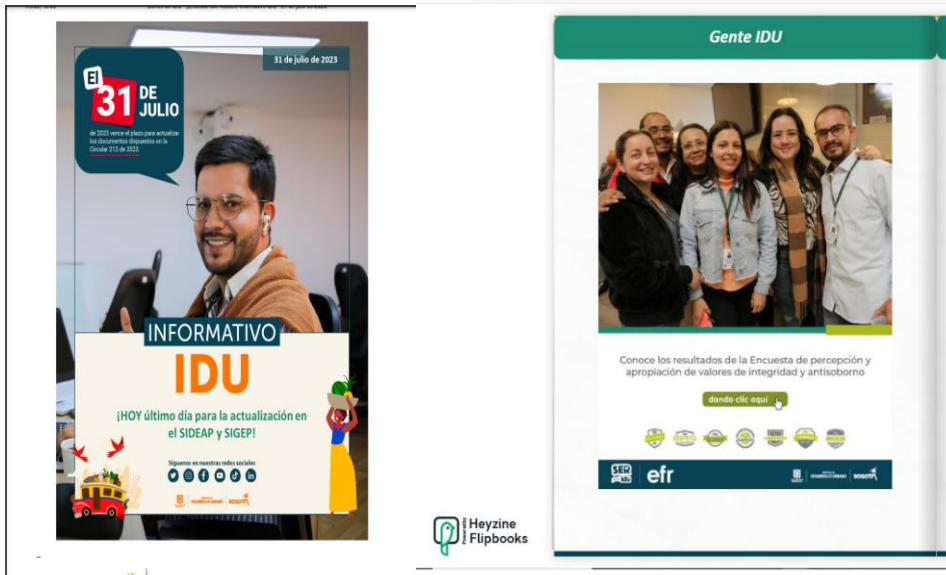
31 de julio de 2023

El 31 DE JULIO

de 2023 vence el plazo para actualizar los documentos dispuestos en la Circular 212 de 2023.

INFORMATIVO

IDU

¡HOY último día para la actualización en el SIDEAP y SIGEP!

Síguenos en nuestras redes sociales

BOGOTÁ

Gente IDU

Conoce los resultados de la Encuesta de percepción y apropiación de valores de integridad y antisoborno

dando clic aquí

SER IDU efr

BOGOTÁ

Heyzine Flipbooks